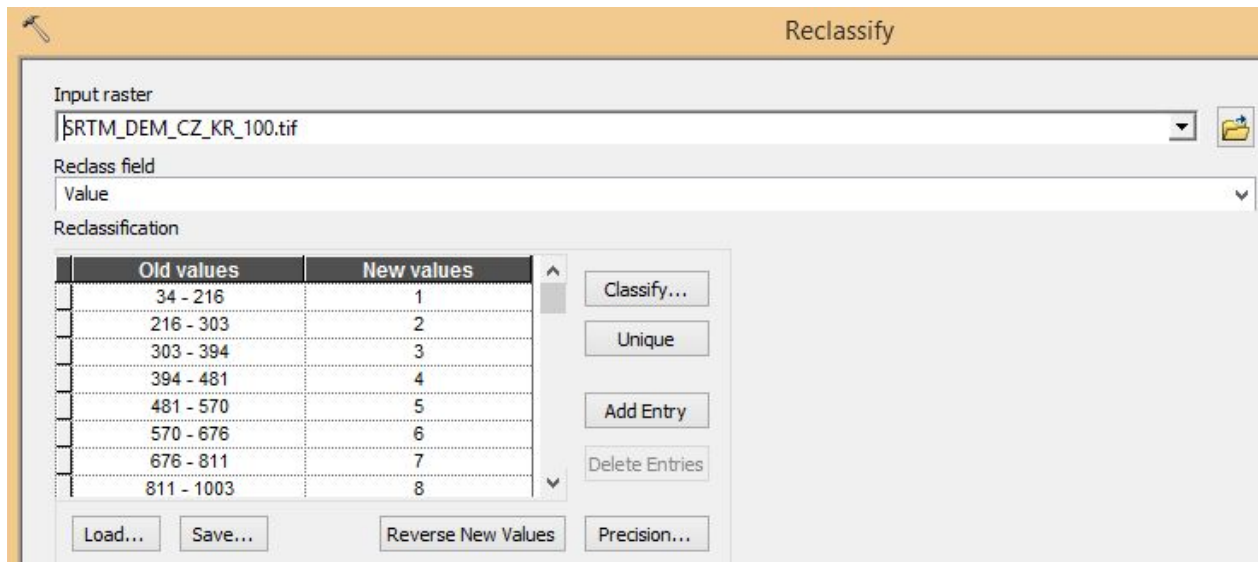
Reclassify

Input raster
SRTM_DEM_CZ_KR_100.tif

Reclass field
Value

Reclassification

| Old values | New values |
|---|---|
| 34 - 216 | 1 |
| 216 - 303 | 2 |
| 303 - 394 | 3 |
| 394 - 481 | 4 |
| 481 - 570 | 5 |
| 570 - 676 | 6 |
| 676 - 811 | 7 |
| 811 - 1003 | 8 |

Classify...
Unique
Add Entry
Delete Entries

Load...
Save...
Reverse New Values
Precision...